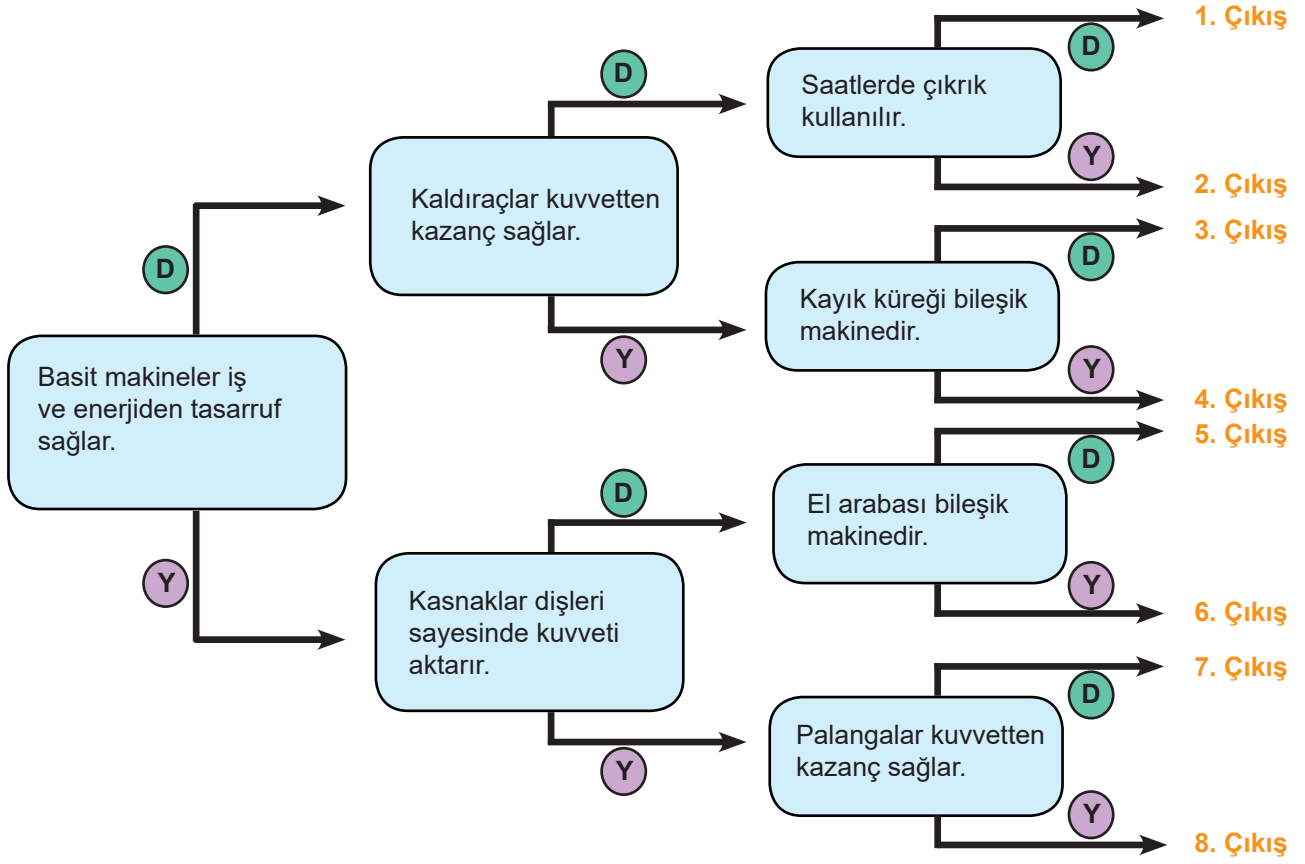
Basit makineler iş ve enerjiden tasarruf sağlar.

D

Kaldıraçlar kuvvetten kazanç sağlar.

D

Saatlerde çıkrık kullanılır.

D

1. Çıkış

Y

2. Çıkış

Y

Kayık küreği bileşik makinedir.

D

3. Çıkış

Y

4. Çıkış

Y

Kasnaklar dişleri sayesinde kuvveti aktarır.

D

El arabası bileşik makinedir.

D

5. Çıkış

Y

6. Çıkış

Y

Palangalar kuvvetten kazanç sağlar.

D

7. Çıkış

Y

8. Çıkış